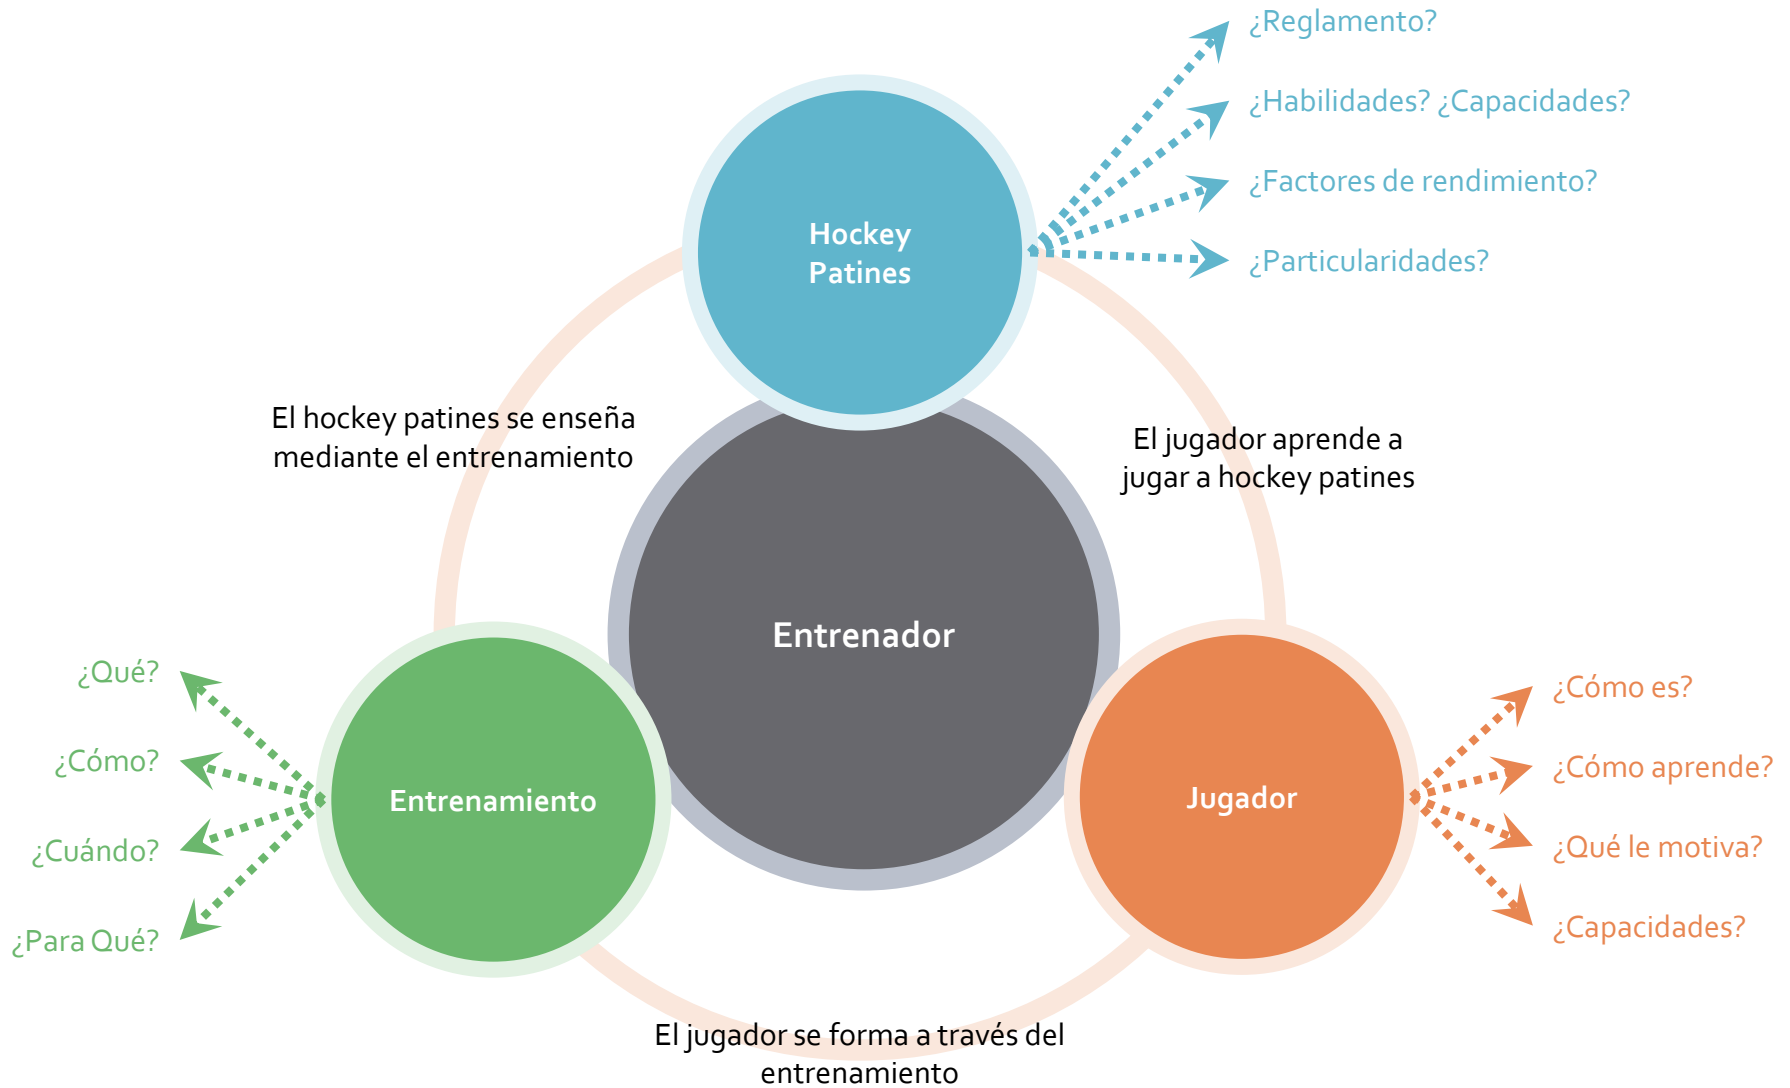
¿Reglamento?

¿Habilidades? ¿Capacidades?

¿Factores de rendimiento?

¿Particularidades?

Hockey Patines

El hockey patines se enseña mediante el entrenamiento

El jugador aprende a jugar a hockey patines

Entrenador

¿Qué?

¿Cómo?

¿Cuándo?

¿Para Qué?

Entrenamiento

Jugador

¿Cómo es?

¿Cómo aprende?

¿Qué le motiva?

¿Capacidades?

El jugador se forma a través del entrenamiento